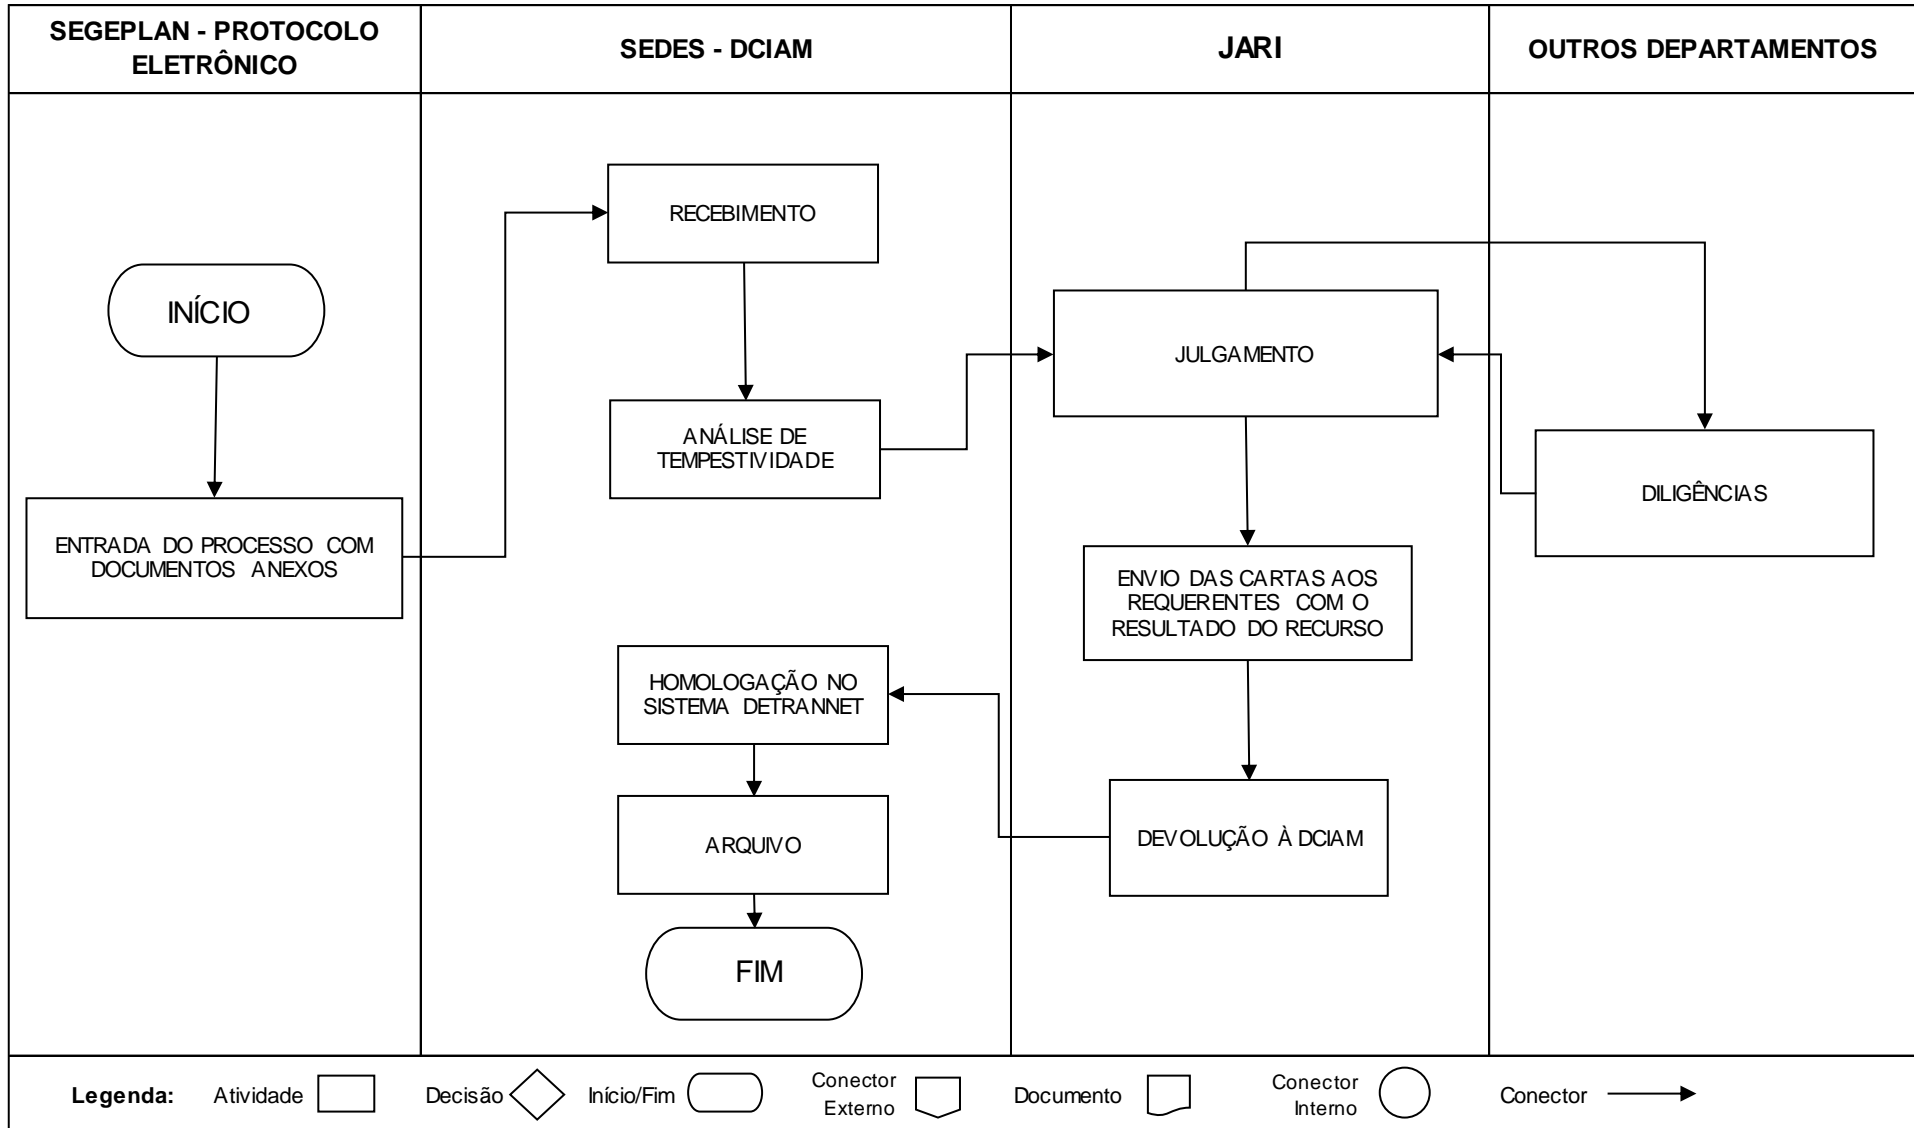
SEGEPLAN - PROTOCOLO ELETRÔNICO

SEDES - DCIAM

JARI

OUTROS DEPARTAMENTOS

INÍCIO

ENTRADA DO PROCESSO COM DOCUMENTOS ANEXOS

RECEBIMENTO

ANÁLISE DE TEMPESTIVIDADE

JULGAMENTO

DILIGÊNCIAS

ENVIO DAS CARTAS AOS REQUERENTES COM O RESULTADO DO RECURSO

HOMOLOGAÇÃO NO SISTEMA DETRANNET

DEVOLUÇÃO À DCIAM

ARQUIVO

FIM

Legenda: Atividade Decisão Início/Fim Conector Externo Documento Conector Interno Conector